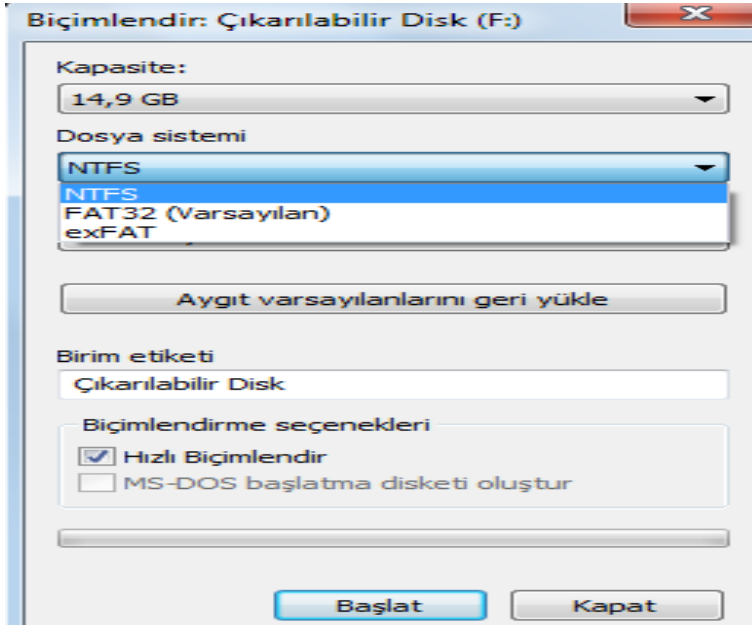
Biçimlendir: Çıkarılabilir Disk (F:)

Kapasite:
14,9 GB

Dosya sistemi
NTFS
NTFS
FAT32 (Varsayılan)
exFAT

Aygıt varsayılanlarını geri yükle

Birim etiketi
Çıkarılabilir Disk

Biçimlendirme seçenekleri
Hızlı Biçimlendir
MS-DOS başlatma disketi oluştur

Başlat
Kapat